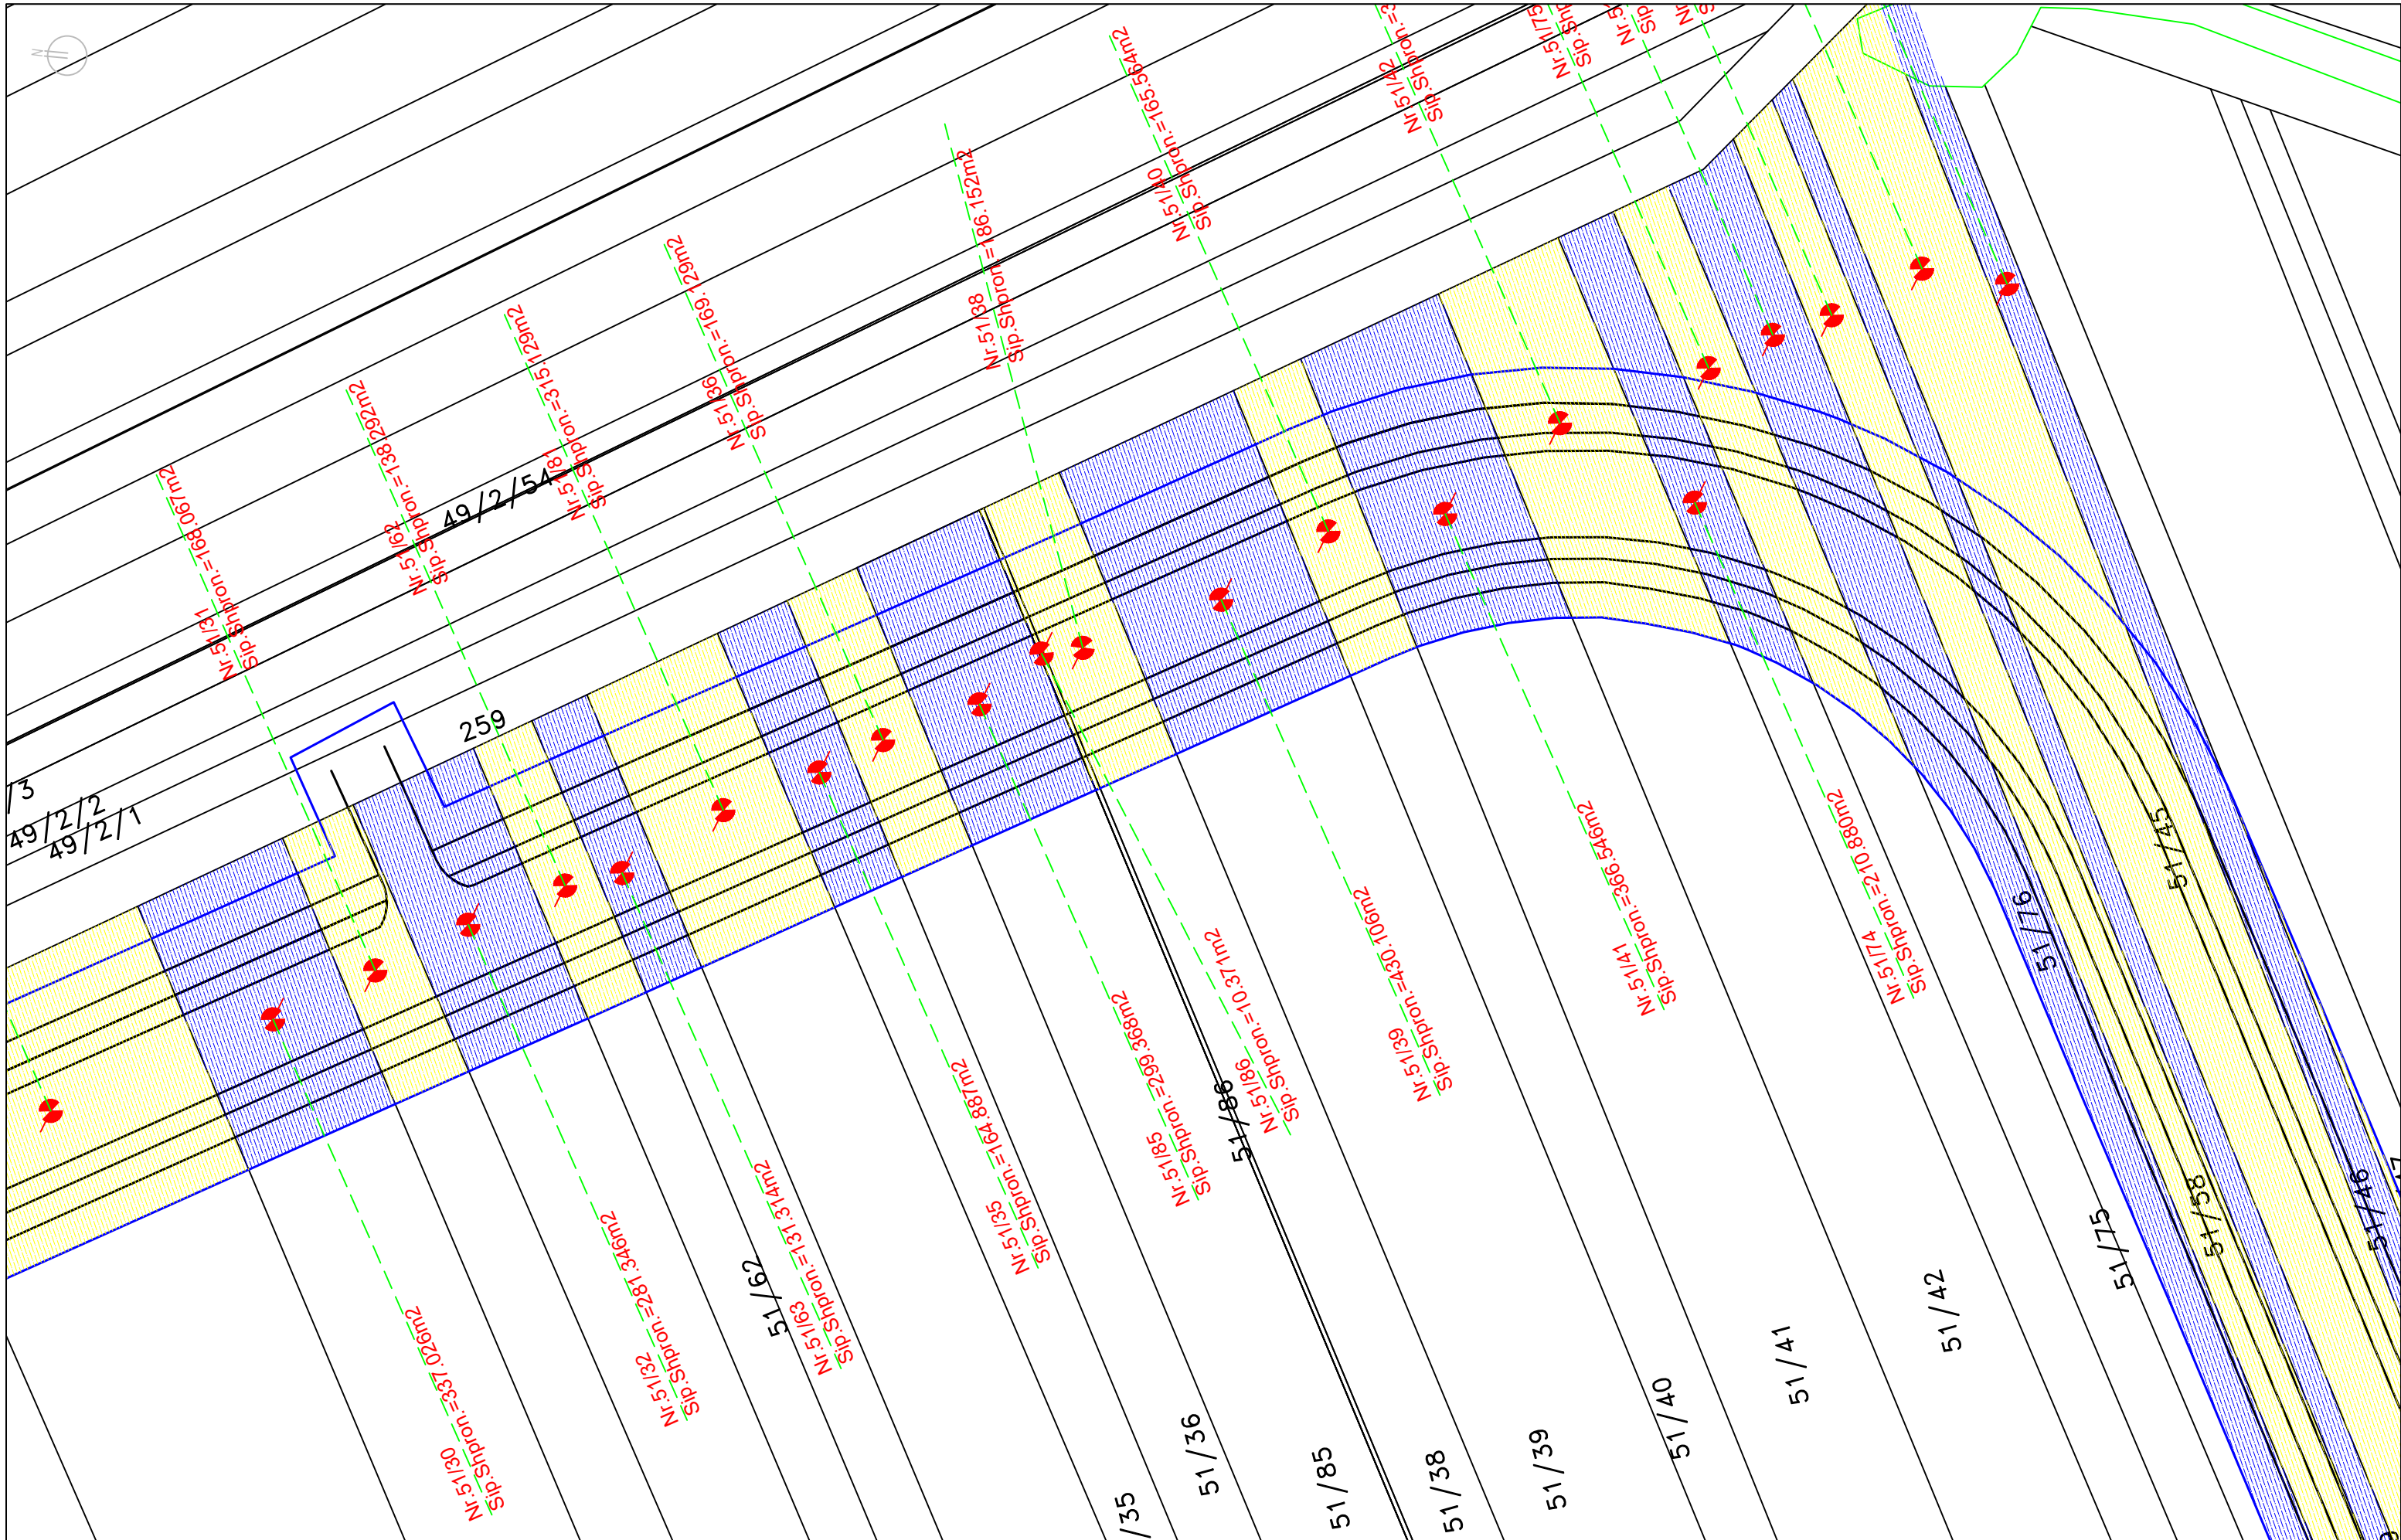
Nr.51/31
Sip.Shpron.=168.067m2

Nr.51/62
Sip.Shpron.=138.292m2

Nr.51/81
Sip.Shpron.=315.129m2

Nr.51/36
Sip.Shpron.=169.129m2

Nr.51/38
Sip.Shpron.=186.152m2

Nr.51/40
Sip.Shpron.=165.564m2

Nr.51/42
Sip.Shpron.=3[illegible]

Nr.51/75
Sip.Shp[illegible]

Nr.5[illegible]
Sip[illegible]

49/2/54

/3
49/2/2
49/2/1

259

Nr.51/30
Sip.Shpron.=337.026m2

Nr.51/32
Sip.Shpron.=281.346m2

51/62

Nr.51/63
Sip.Shpron.=131.314m2

Nr.51/35
Sip.Shpron.=164.887m2

Nr.51/85
Sip.Shpron.=299.368m2

51/86

Nr.51/86
Sip.Shpron.=10.371m2

Nr.51/39
Sip.Shpron.=430.106m2

Nr.51/41
Sip.Shpron.=366.546m2

Nr.51/74
Sip.Shpron.=210.880m2

51/45
51/76
51/58
51/46
51/75

/35
51/36
51/85
51/38
51/39
51/40
51/41
51/42